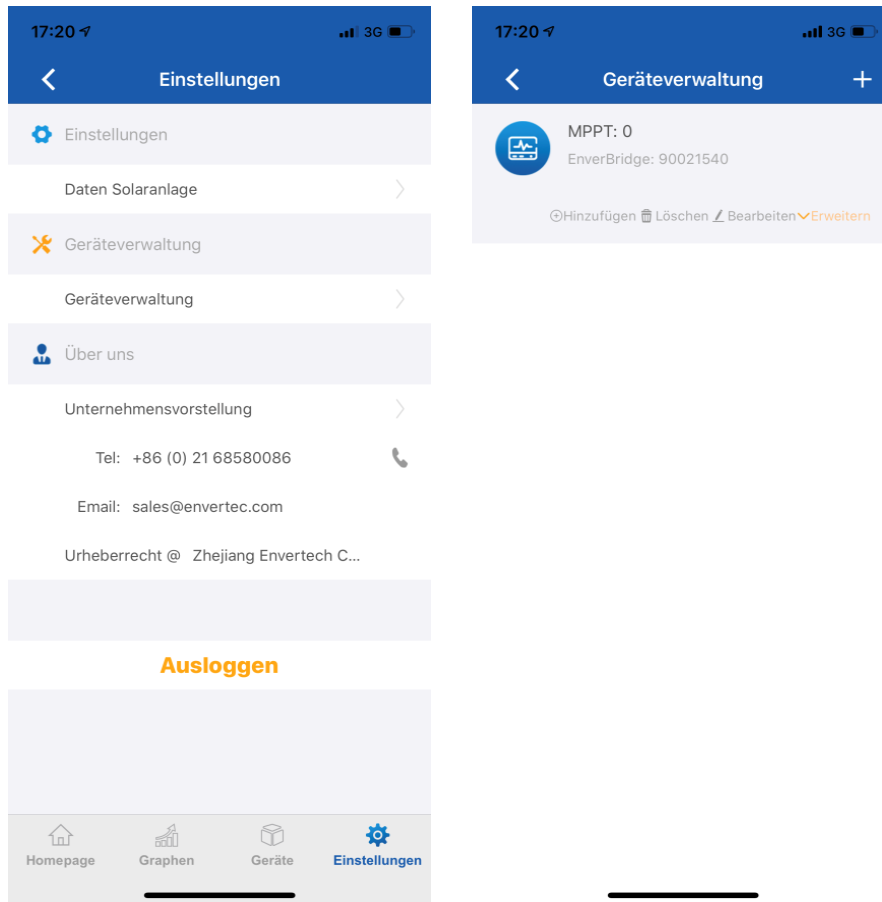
17:20 3G

Einstellungen

Einstellungen

Daten Solaranlage

Geräteverwaltung

Geräteverwaltung

Über uns

Unternehmensvorstellung

Tel: +86 (0) 21 68580086

Email: sales@envertec.com

Urheberrecht @ Zhejiang Envertech C...

Ausloggen

Homepage Graphen Geräte Einstellungen

17:20 3G

Geräteverwaltung +

MPPT: 0
EnverBridge: 90021540

Hinzufügen Löschen Bearbeiten Erweitern